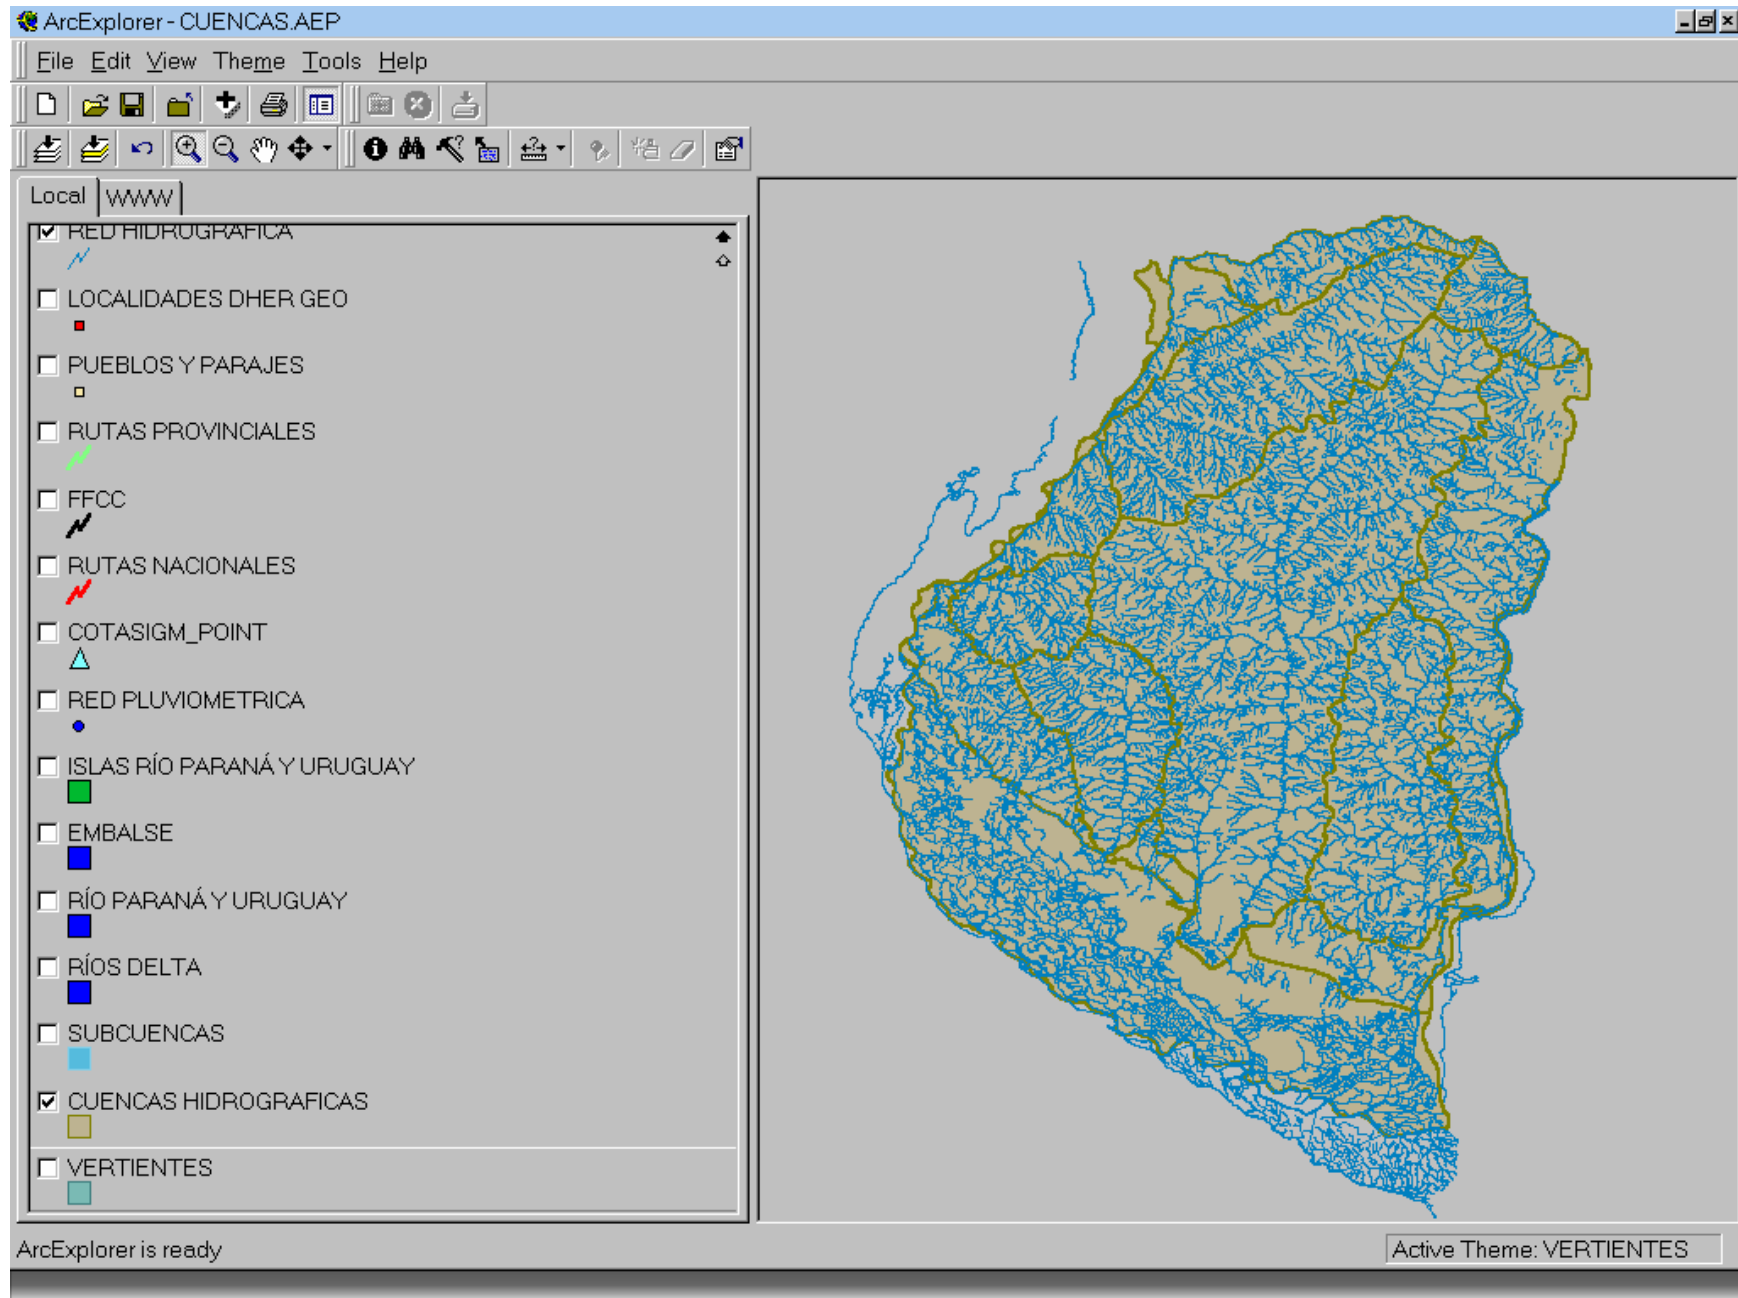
ArcExplorer - CUENCAS.AEP

File Edit View Theme Tools Help

Local WWW

RED HIDROGRAFICA

LOCALIDADES DHER GEO

PUEBLOS Y PARAJES

RUTAS PROVINCIALES

FFCC

RUTAS NACIONALES

COTASIGM_POINT

RED PLUVIOMETRICA

ISLAS RÍO PARANÁ Y URUGUAY

EMBALSE

RÍO PARANÁ Y URUGUAY

RÍOS DELTA

SUBCUENCAS

CUENCAS HIDROGRAFICAS

VERTIENTES

ArcExplorer is ready

Active Theme: VERTIENTES